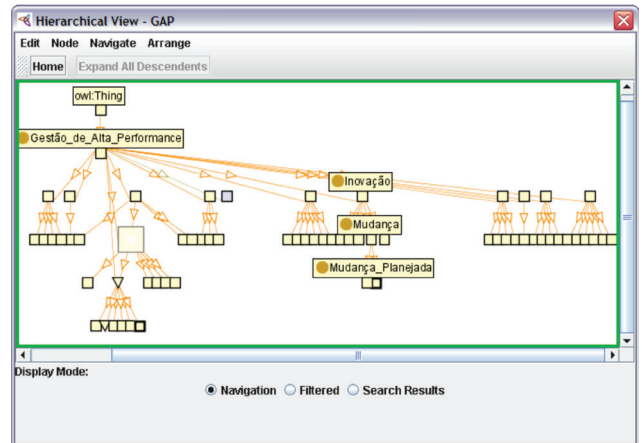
Hierarchical View - GAP

Edit Node Navigate Arrange

Home Expand All Descendents

owl:Thing

Gestão_de_Alta_Performance

Inovação

Mudança

Mudança_Planejada

Display Mode:

Navigation Filtered Search Results